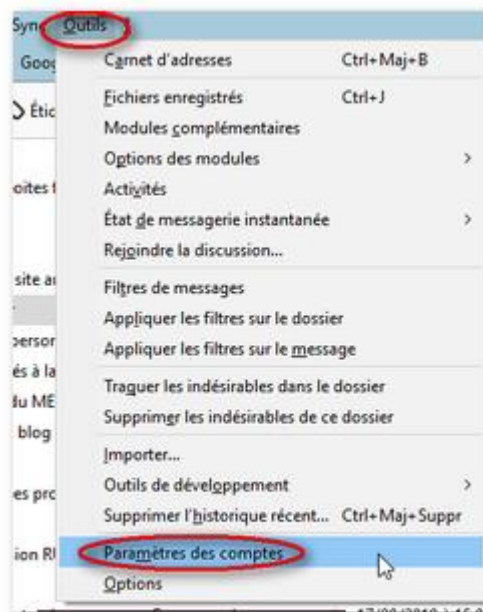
Sync Outils

Goog

Étic

oites t

site a

ersor

és à la

lu ME

blog

es pro

ion R

Carnet d'adresses Ctrl+Maj+B

Fichiers enregistrés Ctrl+J

Modules complémentaires

Options des modules

Activités

État de messagerie instantanée

Rejoindre la discussion...

Filtres de messages

Appliquer les filtres sur le dossier

Appliquer les filtres sur le message

Traquer les indésirables dans le dossier

Supprimer les indésirables de ce dossier

Importer...

Outils de développement

Supprimer l'historique récent... Ctrl+Maj+Suppr

Paramètres des comptes

Options